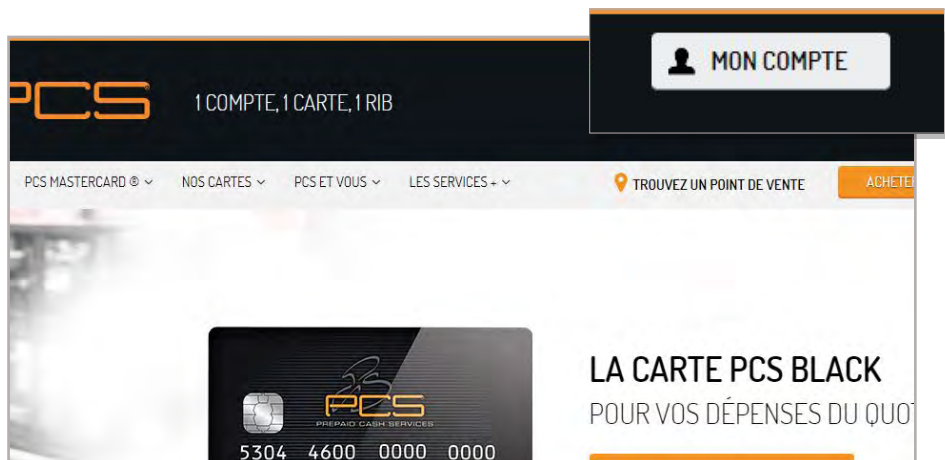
MON COMPTE

PCS

1 COMPTE, 1 CARTE, 1 RIB

PCS MASTERCARD ® ⌄ NOS CARTES ⌄ PCS ET VOUS ⌄ LES SERVICES + ⌄

TROUVEZ UN POINT DE VENTE

ACHETE

PCS
PREPAID CASH SERVICES
5304 4600 0000 0000

LA CARTE PCS BLACK
POUR VOS DÉPENSES DU QUOT